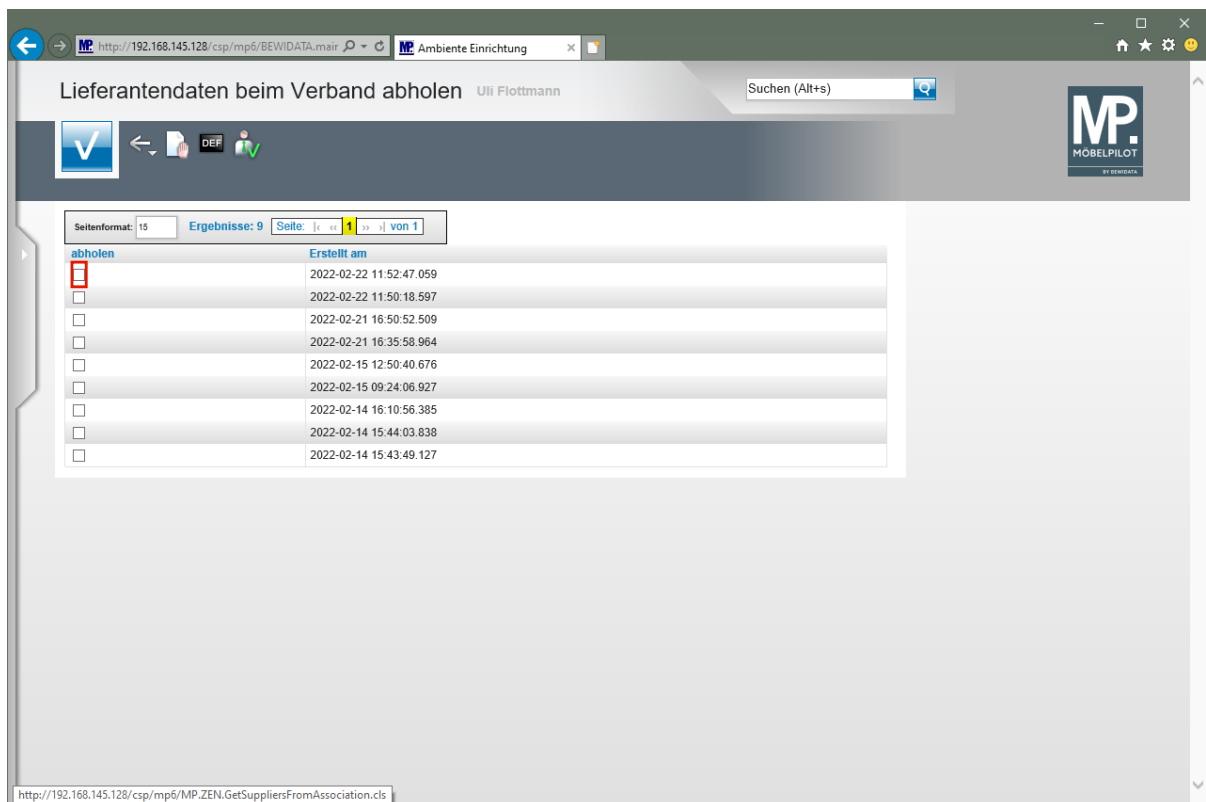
http://192.168.145.128/csp/mp6/BEWIDATA.mair
Ambiente Einrichtung

Lieferantendaten beim Verband abholen Uli Flottmann

Suchen (Alt+s)

MP. MÖBELPILOT BY BEWIDATA

DEF

Seitenformat: 15 Ergebnisse: 9 Seite: 1 von 1

| abholen | Erstellt am |
|---|---|
| ☐ | 2022-02-22 11:52:47.059 |
| ☐ | 2022-02-22 11:50:18.597 |
| ☐ | 2022-02-21 16:50:52.509 |
| ☐ | 2022-02-21 16:35:58.964 |
| ☐ | 2022-02-15 12:50:40.676 |
| ☐ | 2022-02-15 09:24:06.927 |
| ☐ | 2022-02-14 16:10:56.385 |
| ☐ | 2022-02-14 15:44:03.838 |
| ☐ | 2022-02-14 15:43:49.127 |

http://192.168.145.128/csp/mp6/MP.ZEN.GetSuppliersFromAssociation.cls